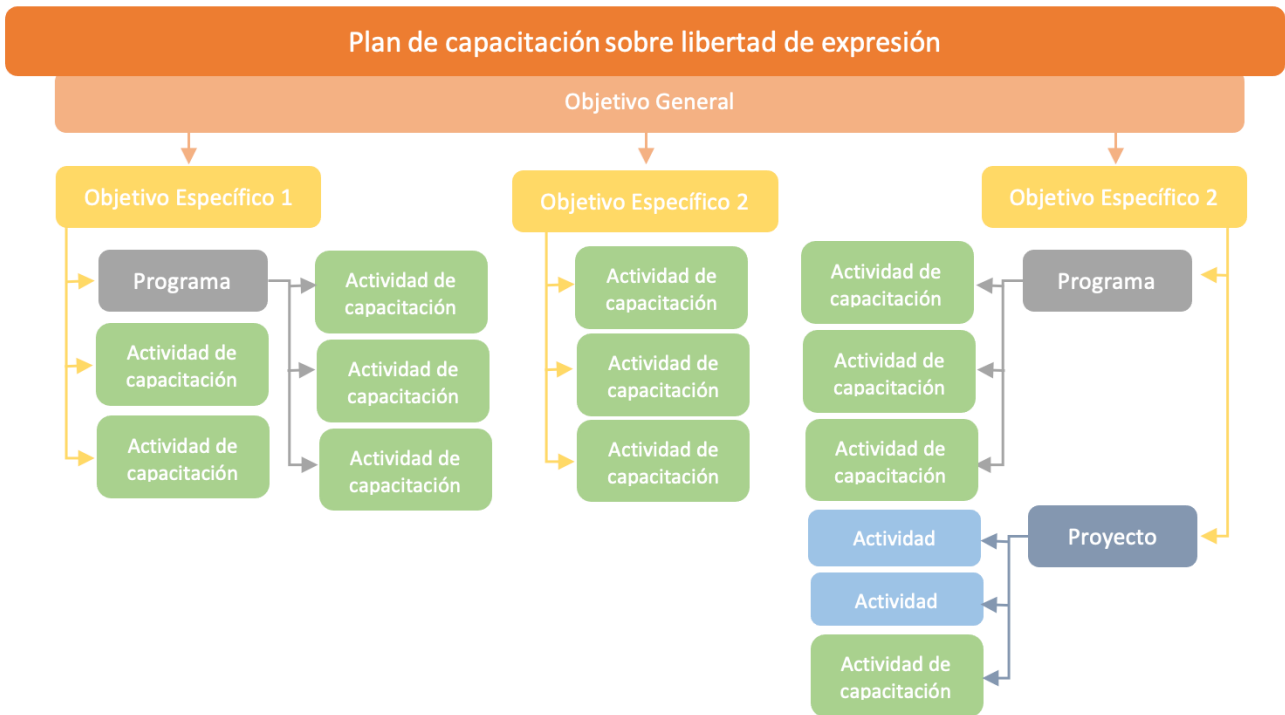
Plan de capacitación sobre libertad de expresión

Objetivo General

Objetivo Específico 1

Programa

Actividad de capacitación

Actividad de capacitación

Actividad de capacitación

Actividad de capacitación

Actividad de capacitación

Objetivo Específico 2

Actividad de capacitación

Actividad de capacitación

Actividad de capacitación

Objetivo Específico 2

Programa

Actividad de capacitación

Actividad de capacitación

Actividad de capacitación

Proyecto

Actividad

Actividad

Actividad de capacitación